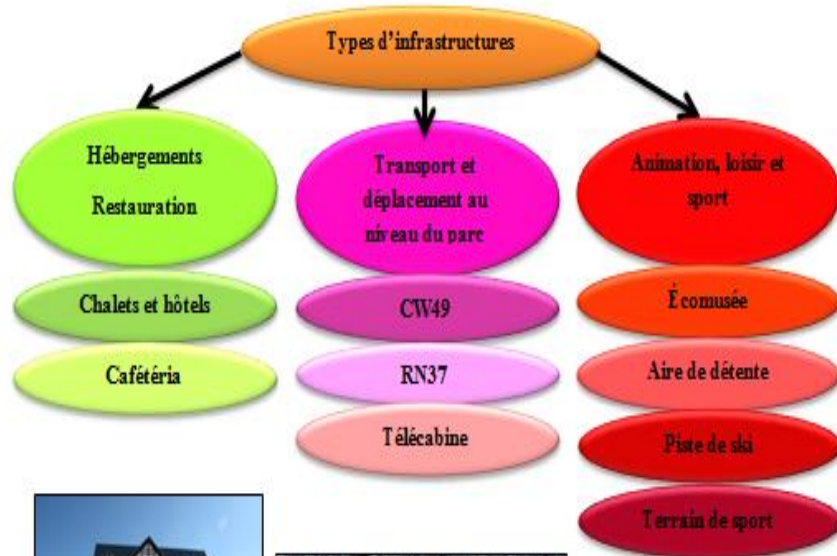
Types d'infrastructures

Hébergements

Restauration

Chalets et hôtels

Cafétéria

Transport et déplacement au niveau du parc

CW49

RN37

Télécabine

Animation, loisir et sport

Écomusée

Aire de détente

Piste de ski

Terrain de sport